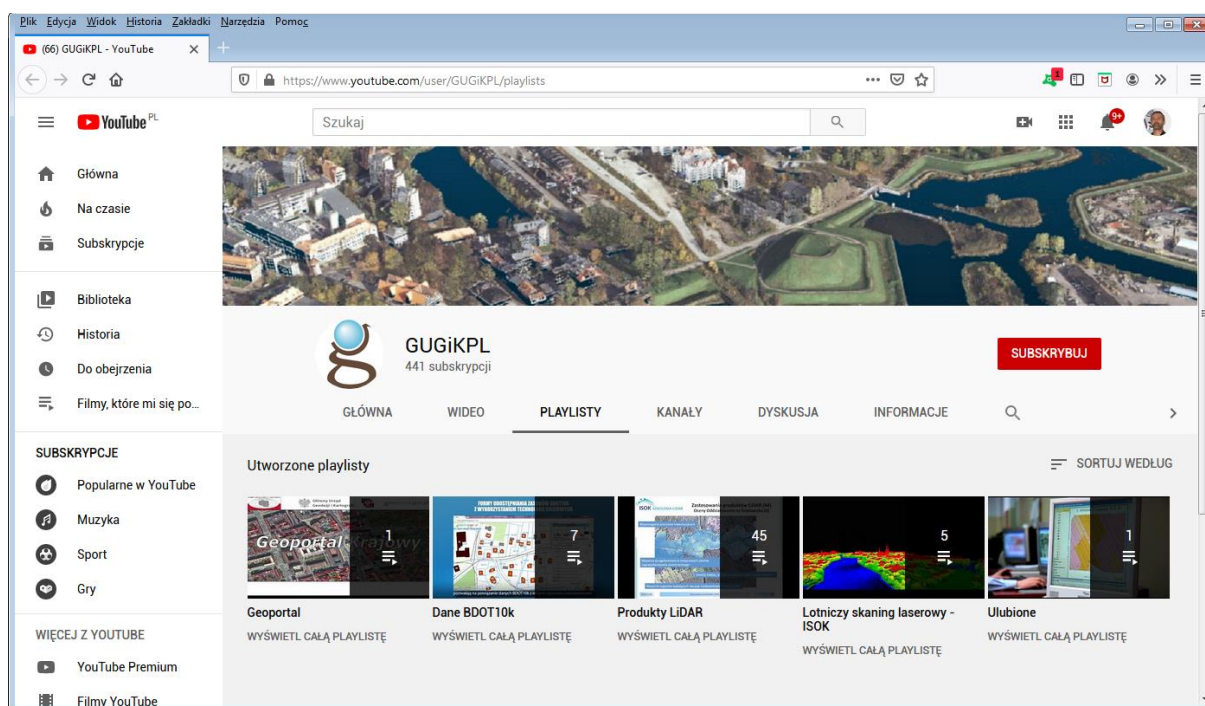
Plik Edycja Widok Historia Zakładki Narzędzia Pomoc

(66) GUGiKPL - YouTube

https://www.youtube.com/user/GUGiKPL/playlists

YouTube PL

Szukaj

9+

Główna
Na czasie
Subskrypcje

Biblioteka
Historia
Do obejrzenia
Filmy, które mi się po...

SUBSKRYPCJE
Popularne w YouTube
Muzyka
Sport
Gry

WIĘCEJ Z YOUTUBE
YouTube Premium
Filmy YouTube

GUGiKPL
441 subskrypcji

SUBSKRYBUJ

GŁÓWNA WIDEO PLAYLISTY KANAŁY DYSKUSJA INFORMACJE

Utworzone playlisty

SORTUJ WEDŁUG

Geoportal Krajowy
1

7

45

5

1

Geoportal
WYŚWIETL CAŁĄ PLAYLISTĘ

Dane BDOT10k
WYŚWIETL CAŁĄ PLAYLISTĘ

Produkty LiDAR
WYŚWIETL CAŁĄ PLAYLISTĘ

Lotniczy skaning laserowy - ISOK
WYŚWIETL CAŁĄ PLAYLISTĘ

Ulubione
WYŚWIETL CAŁĄ PLAYLISTĘ